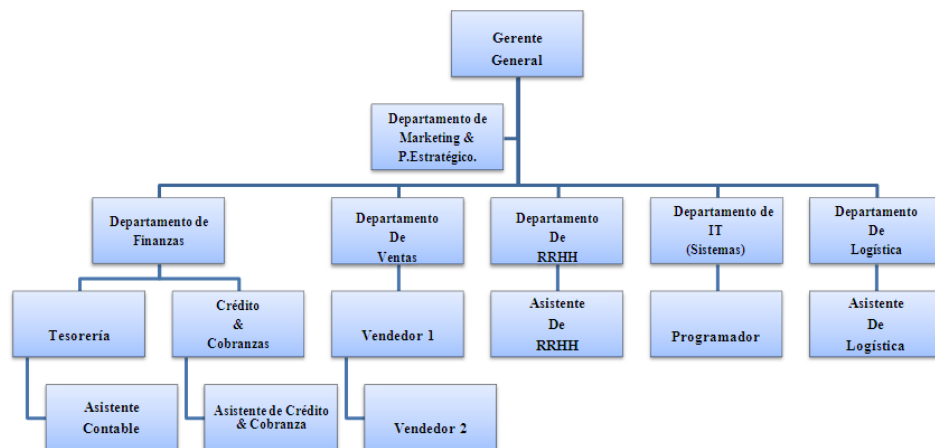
Gerente General

Departamento de Marketing & P.Estratégico.

Departamento de Finanzas

Departamento De Ventas

Departamento De RRHH

Departamento de IT (Sistemas)

Departamento De Logística

Tesorería

Crédito & Cobranzas

Vendedor 1

Asistente De RRHH

Programador

Asistente De Logística

Asistente Contable

Asistente de Crédito & Cobranza

Vendedor 2